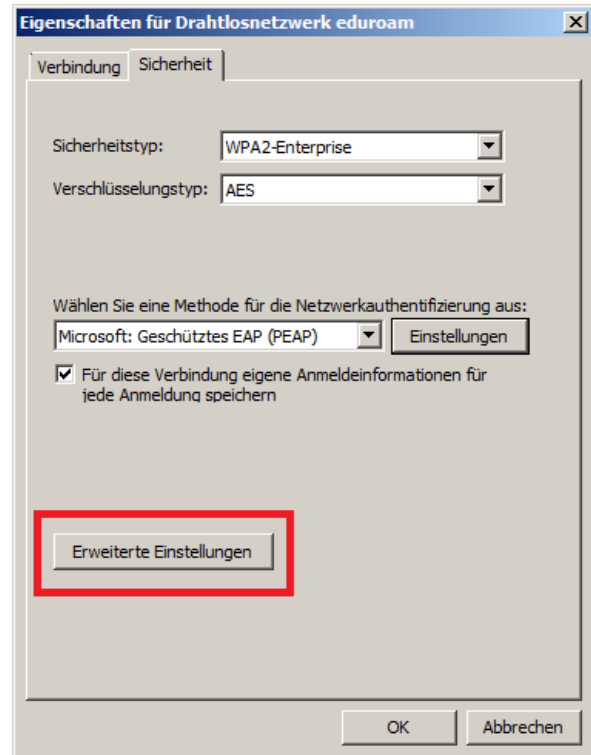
Eigenschaften für Drahtlosnetzwerk eduroam

Verbindung

Sicherheit

Sicherheitstyp: WPA2-Enterprise

Verschlüsselungstyp: AES

Wählen Sie eine Methode für die Netzwerkauthentifizierung aus:

Microsoft: Geschütztes EAP (PEAP)

Einstellungen

Für diese Verbindung eigene Anmeldeinformationen für jede Anmeldung speichern

Erweiterte Einstellungen

OK

Abbrechen